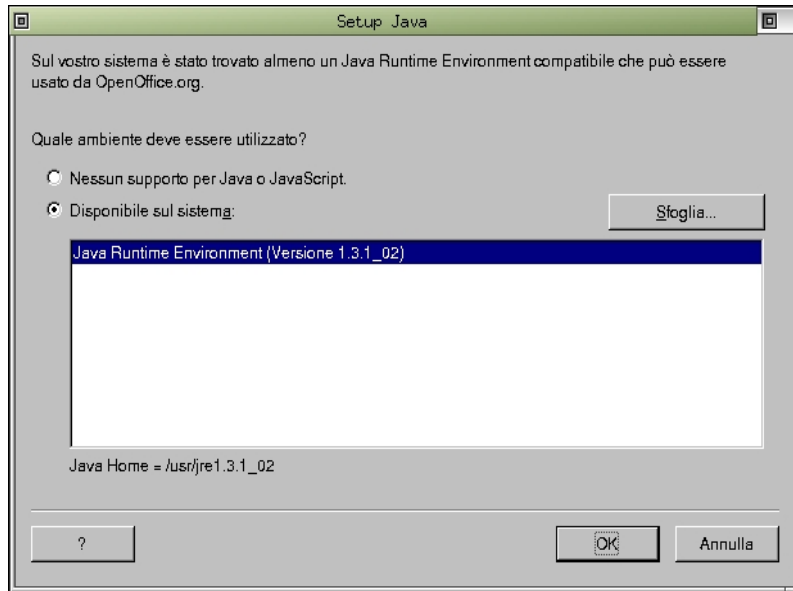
Setup Java

Sul vostro sistema è stato trovato almeno un Java Runtime Environment compatibile che può essere usato da OpenOffice.org.

Quale ambiente deve essere utilizzato?

Nessun supporto per Java o JavaScript.

Disponibile sul sistema:

Sfoglia...

Java Runtime Environment (Versione 1.3.1_02)

Java Home = /usr/jre1.3.1_02

?

OK

Annulla